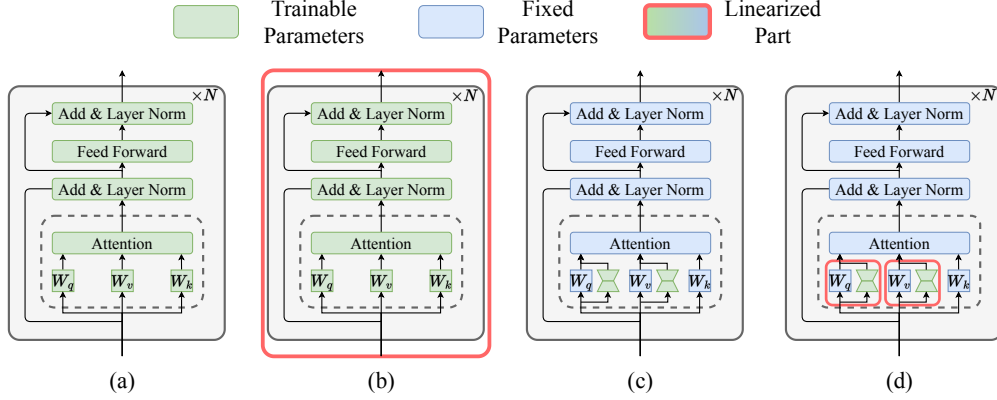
Trainable Parameters

Fixed Parameters

Linearized Part

$\times N$

Add & Layer Norm

Feed Forward

Add & Layer Norm

Attention

$W_q$ $W_v$ $W_k$

(a)

$\times N$

Add & Layer Norm

Feed Forward

Add & Layer Norm

Attention

$W_q$ $W_v$ $W_k$

(b)

$\times N$

Add & Layer Norm

Feed Forward

Add & Layer Norm

Attention

$W_q$ $W_v$ $W_k$

(c)

$\times N$

Add & Layer Norm

Feed Forward

Add & Layer Norm

Attention

$W_q$ $W_v$ $W_k$

(d)